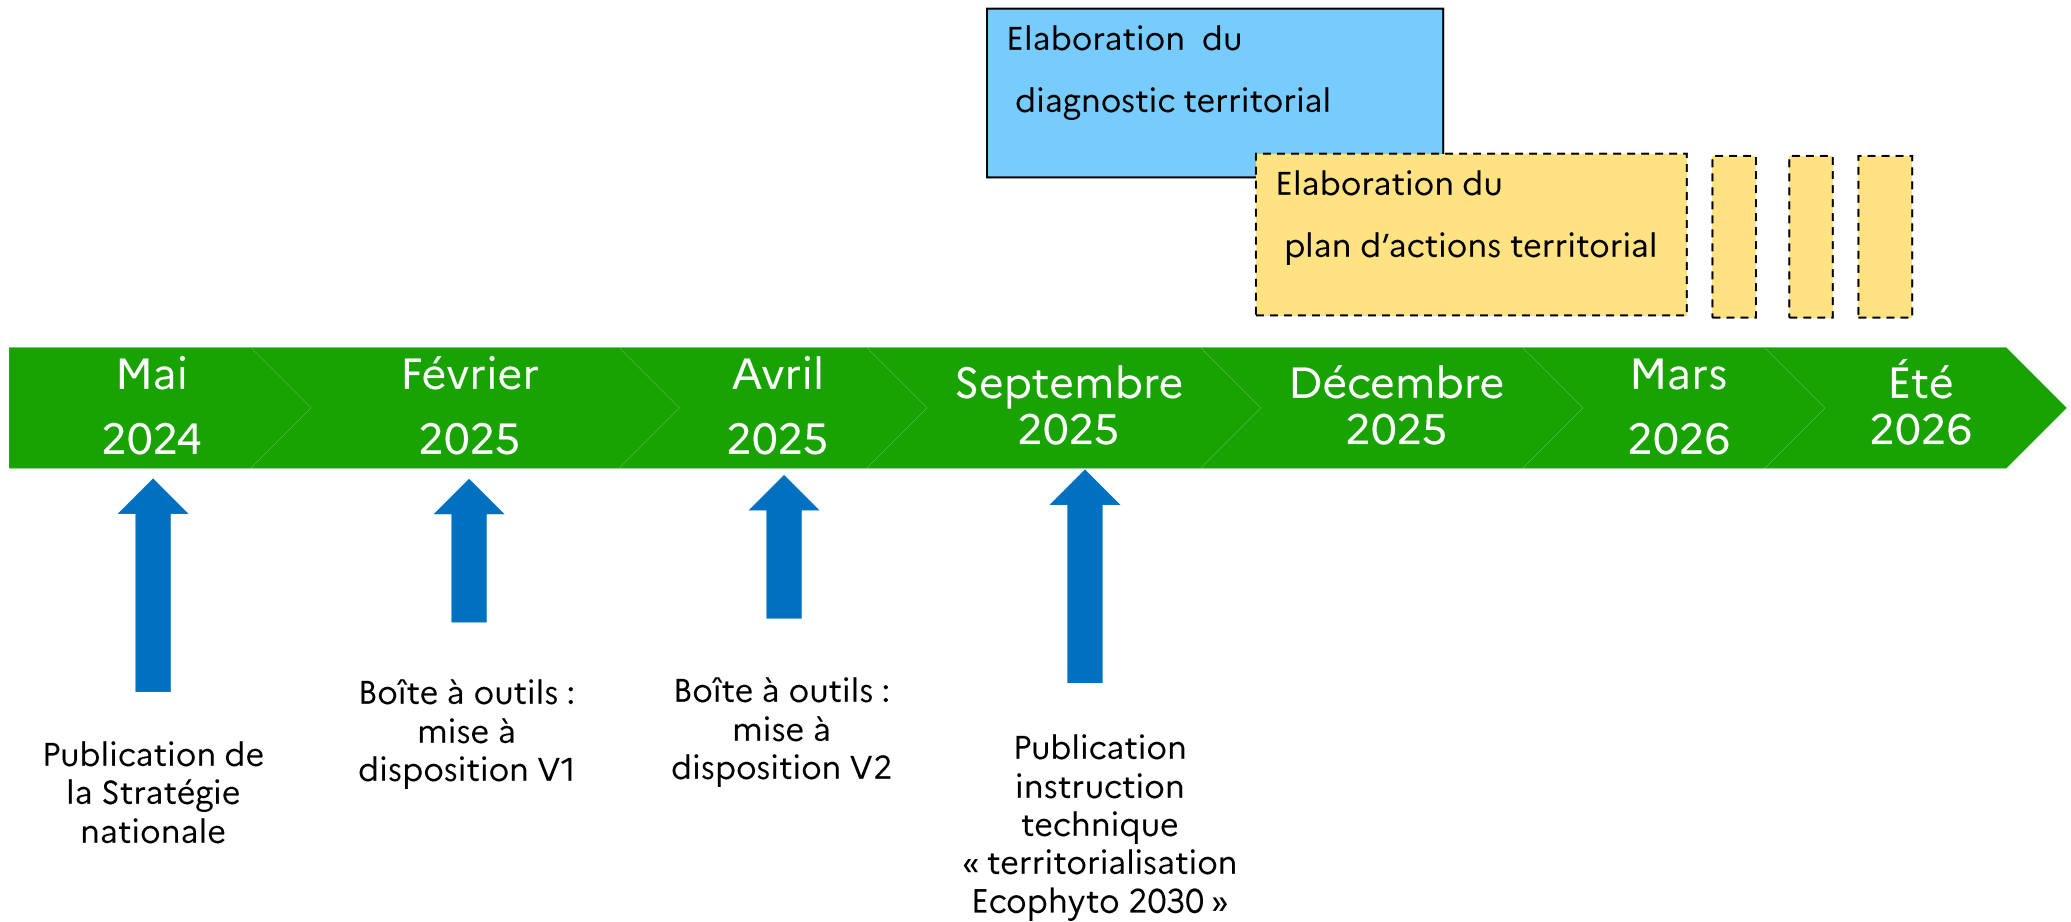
Elaboration du diagnostic territorial

Elaboration du plan d’actions territorial

Mai 2024

Février 2025

Avril 2025

Septembre 2025

Décembre 2025

Mars 2026

Été 2026

Publication de la Stratégie nationale

Boîte à outils : mise à disposition V1

Boîte à outils : mise à disposition V2

Publication instruction technique « territorialisation Ecophyto 2030 »